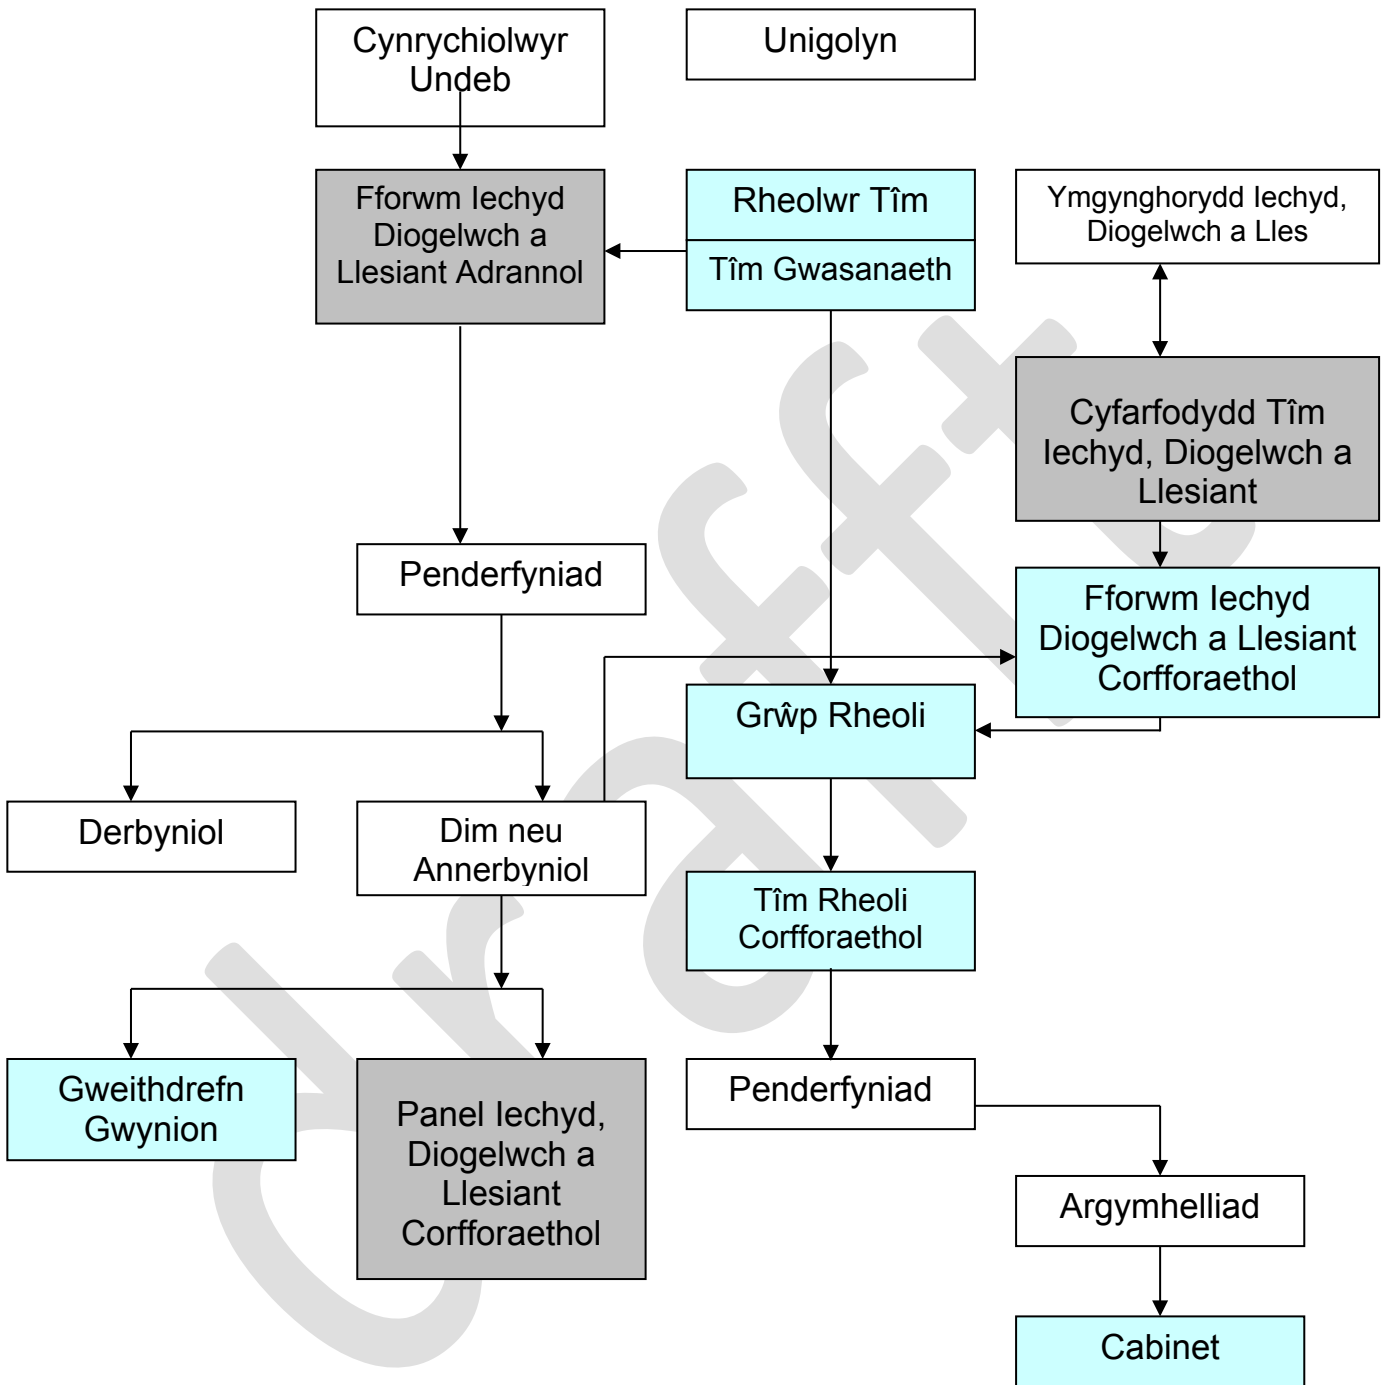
Cynrychiolwyr Undeb

Unigolyn

Fforwm Iechyd Diogelwch a Llesiant Adrannol

Rheolwr Tîm

Tîm Gwasanaeth

Ymgynghorydd Iechyd, Diogelwch a Lles

Cyfarfodydd Tîm Iechyd, Diogelwch a Llesiant

Penderfyniad

Fforwm Iechyd Diogelwch a Llesiant Corfforaethol

Grŵp Rheoli

Derbyniol

Dim neu Annerbyniol

Tîm Rheoli Corfforaethol

Gweithdrefn Gwynion

Panel Iechyd, Diogelwch a Llesiant Corfforaethol

Penderfyniad

Argymhelliad

Cabinet

Drafft